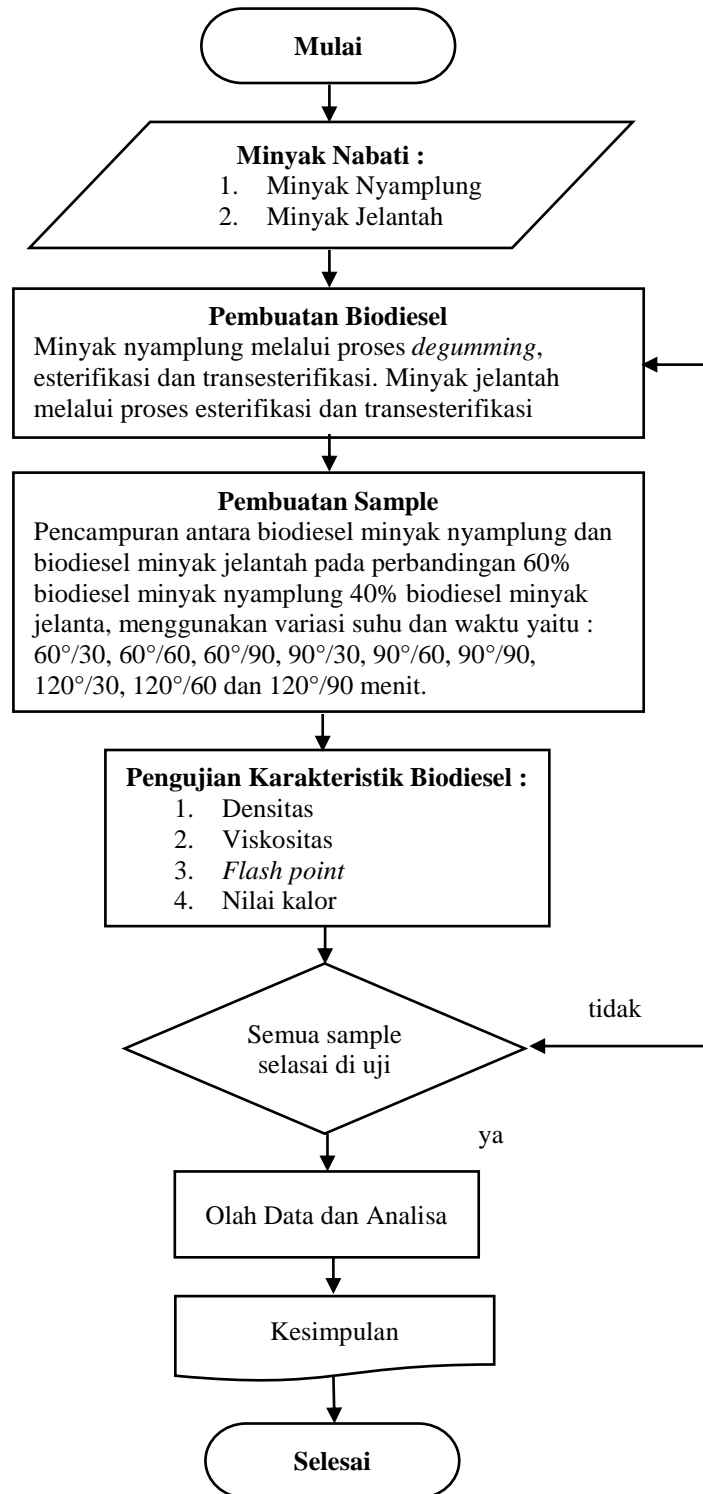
Mulai

Minyak Nabati :
1. Minyak Nyamplung
2. Minyak Jelantah

Pembuatan Biodiesel
Minyak nyamplung melalui proses *degumming*, esterifikasi dan transesterifikasi. Minyak jelantah melalui proses esterifikasi dan transesterifikasi

Pembuatan Sample
Pencampuran antara biodiesel minyak nyamplung dan biodiesel minyak jelantah pada perbandingan 60% biodiesel minyak nyamplung 40% biodiesel minyak jelanta, menggunakan variasi suhu dan waktu yaitu : 60°/30, 60°/60, 60°/90, 90°/30, 90°/60, 90°/90, 120°/30, 120°/60 dan 120°/90 menit.

Pengujian Karakteristik Biodiesel :
1. Densitas
2. Viskositas
3. *Flash point*
4. Nilai kalor

tidak

Semua sample selasai di uji

ya

Olah Data dan Analisa

Kesimpulan

Selesai